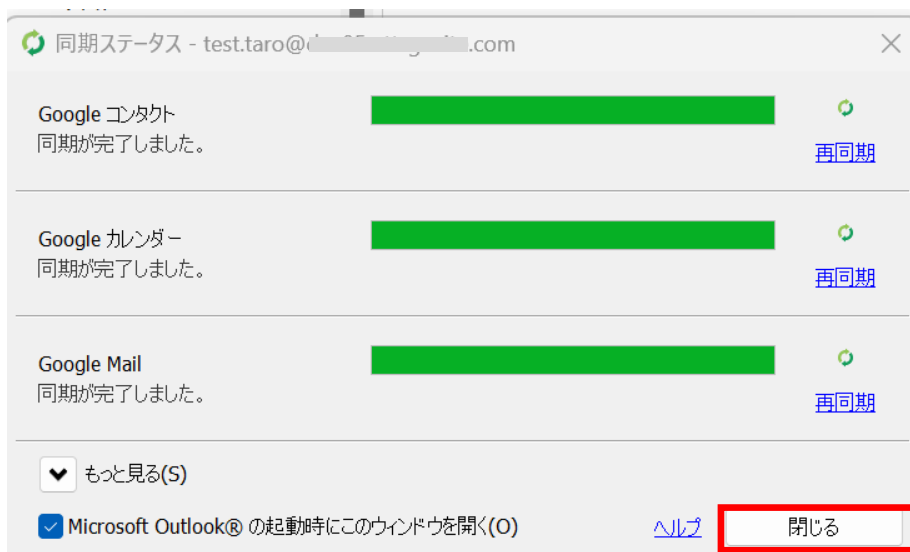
同期ステータス - test.taro@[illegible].com

Google コンタクト
同期が完了しました。
再同期

Google カレンダー
同期が完了しました。
再同期

Google Mail
同期が完了しました。
再同期

もっと見る(S)

Microsoft Outlook® の起動時にこのウィンドウを開く(O)
ヘルプ
閉じる